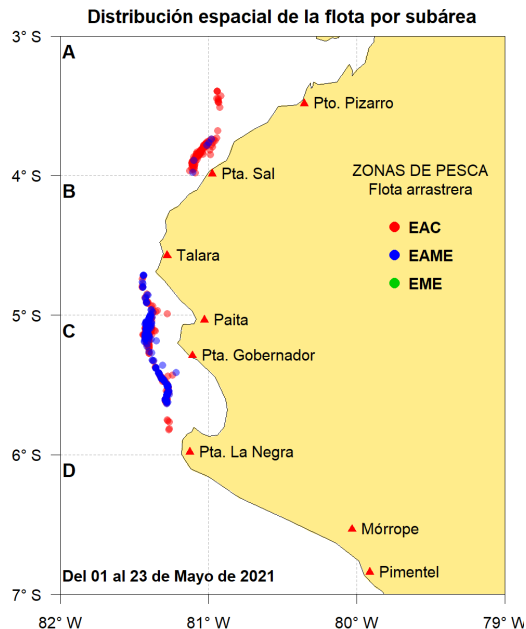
Distribución espacial de la flota por subárea

3° S
A
Pto. Pizarro
4° S
Pta. Sal
B
ZONAS DE PESCA
Flota arrastrera
EAC
EAME
EME
Talara
5° S
C
Paita
Pta. Gobernador
6° S
Pta. La Negra
D
Mórrope
Pimentel
Del 01 al 23 de Mayo de 2021
7° S
82° W
81° W
80° W
79° W